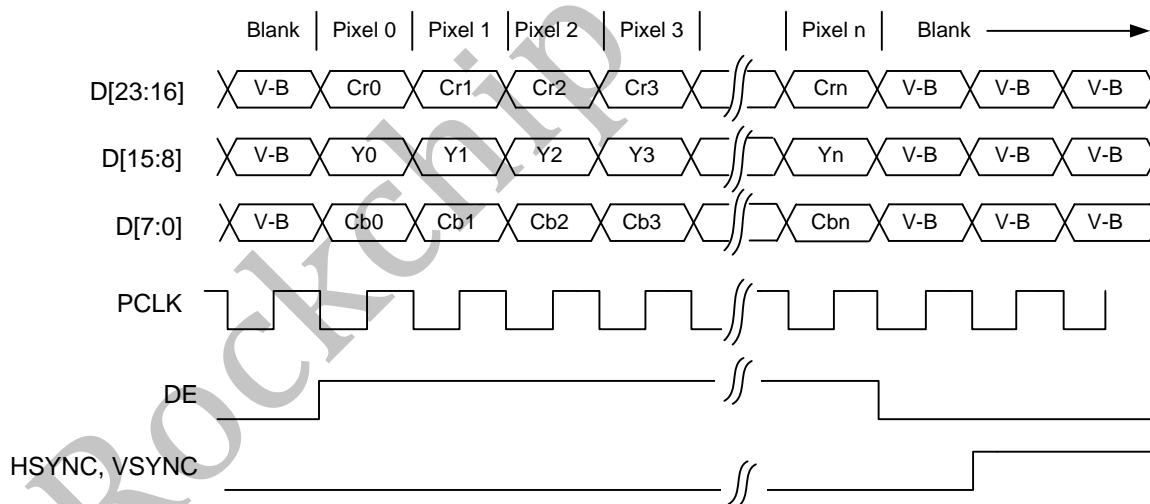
Blank | Pixel 0 | Pixel 1 | Pixel 2 | Pixel 3 | Pixel n | Blank

D[23:16] V-B Cr0 Cr1 Cr2 Cr3 Crn V-B V-B V-B

D[15:8] V-B Y0 Y1 Y2 Y3 Yn V-B V-B V-B

D[7:0] V-B Cb0 Cb1 Cb2 Cb3 Cbn V-B V-B V-B

PCLK

DE

HSYNC, VSYNC

Rockchip